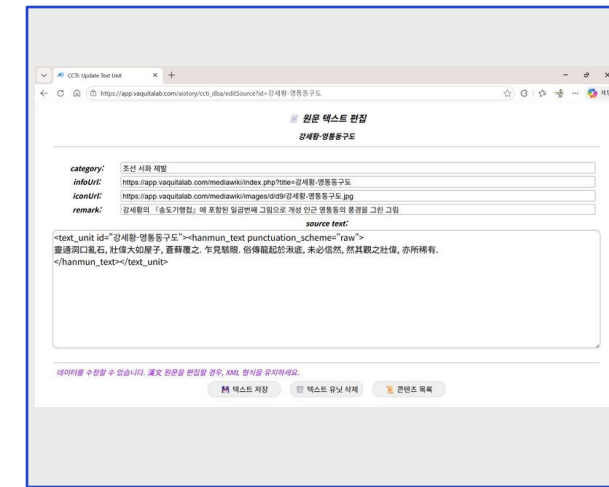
CCTI: Update Text Unit × +

https://app.vaquitalab.com/aistory/ccti_dba/editSource?id=강세황-영통동구도

원문 텍스트 편집

강세황-영통동구도

category: 조선 서화 제벌
infoUrl: https://app.vaquitalab.com/mediawiki/index.php?title=강세황-영통동구도
iconUrl: https://app.vaquitalab.com/mediawiki/images/d/d9/강세황-영통동구도.jpg
remark: 강세황의 『송도기행첩』에 포함된 일곱번째 그림으로 개성 인근 영통동의 풍경을 그린 그림

source text:

<text_unit id="강세황-영통동구도"><hanmun_text punctuation_scheme="raw">
靈通洞口亂石, 壯偉大如屋子, 蒼蘚覆之. 乍見駭眼. 俗傳龍起於湫底, 未必信然, 然其觀之壯偉, 亦所稀有.
</hanmun_text></text_unit>

데이터를 수정할 수 있습니다. 漢文 원문을 편집할 경우, XML 형식을 유지하세요.

텍스트 저장 텍스트 유닛 삭제 콘텐츠 목록